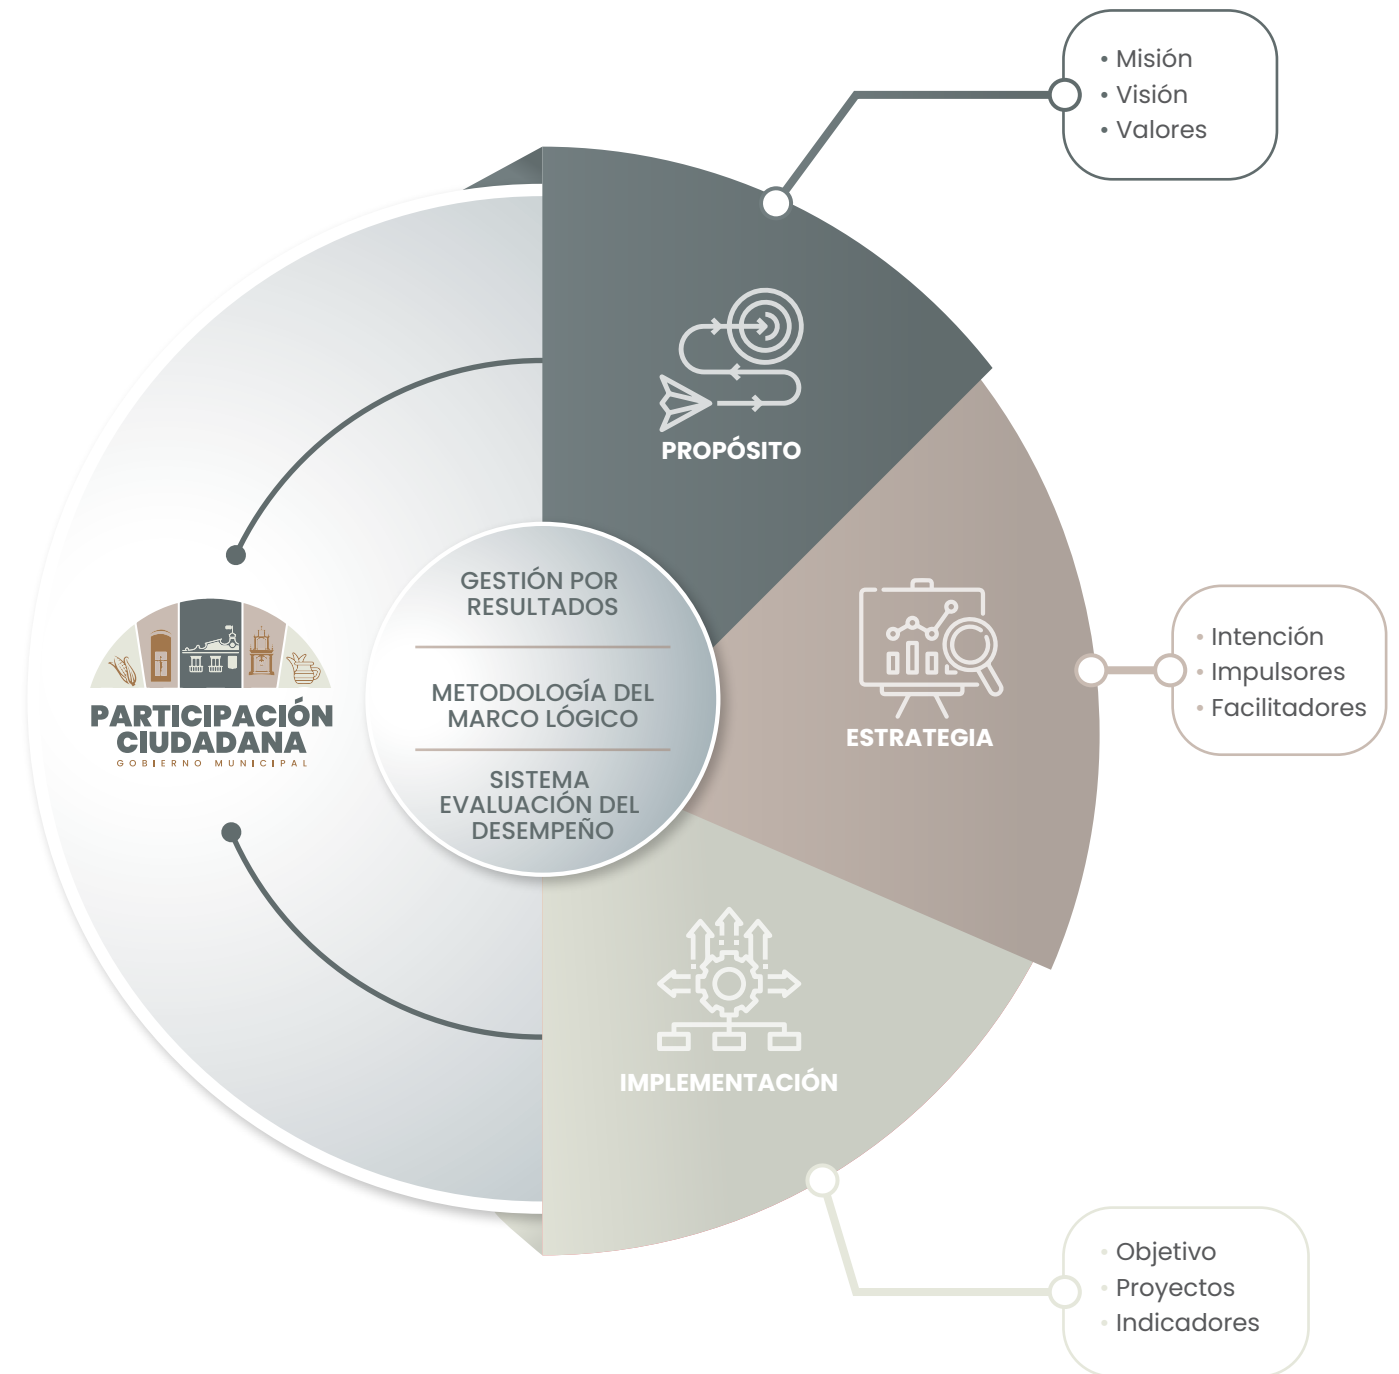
• Misión
• Visión
• Valores

PROPÓSITO

GESTIÓN POR RESULTADOS

METODOLOGÍA DEL MARCO LÓGICO

SISTEMA EVALUACIÓN DEL DESEMPEÑO

PARTICIPACIÓN CIUDADANA
GOBIERNO MUNICIPAL

ESTRATEGIA

• Intención
• Impulsores
• Facilitadores

IMPLEMENTACIÓN

• Objetivo
• Proyectos
• Indicadores